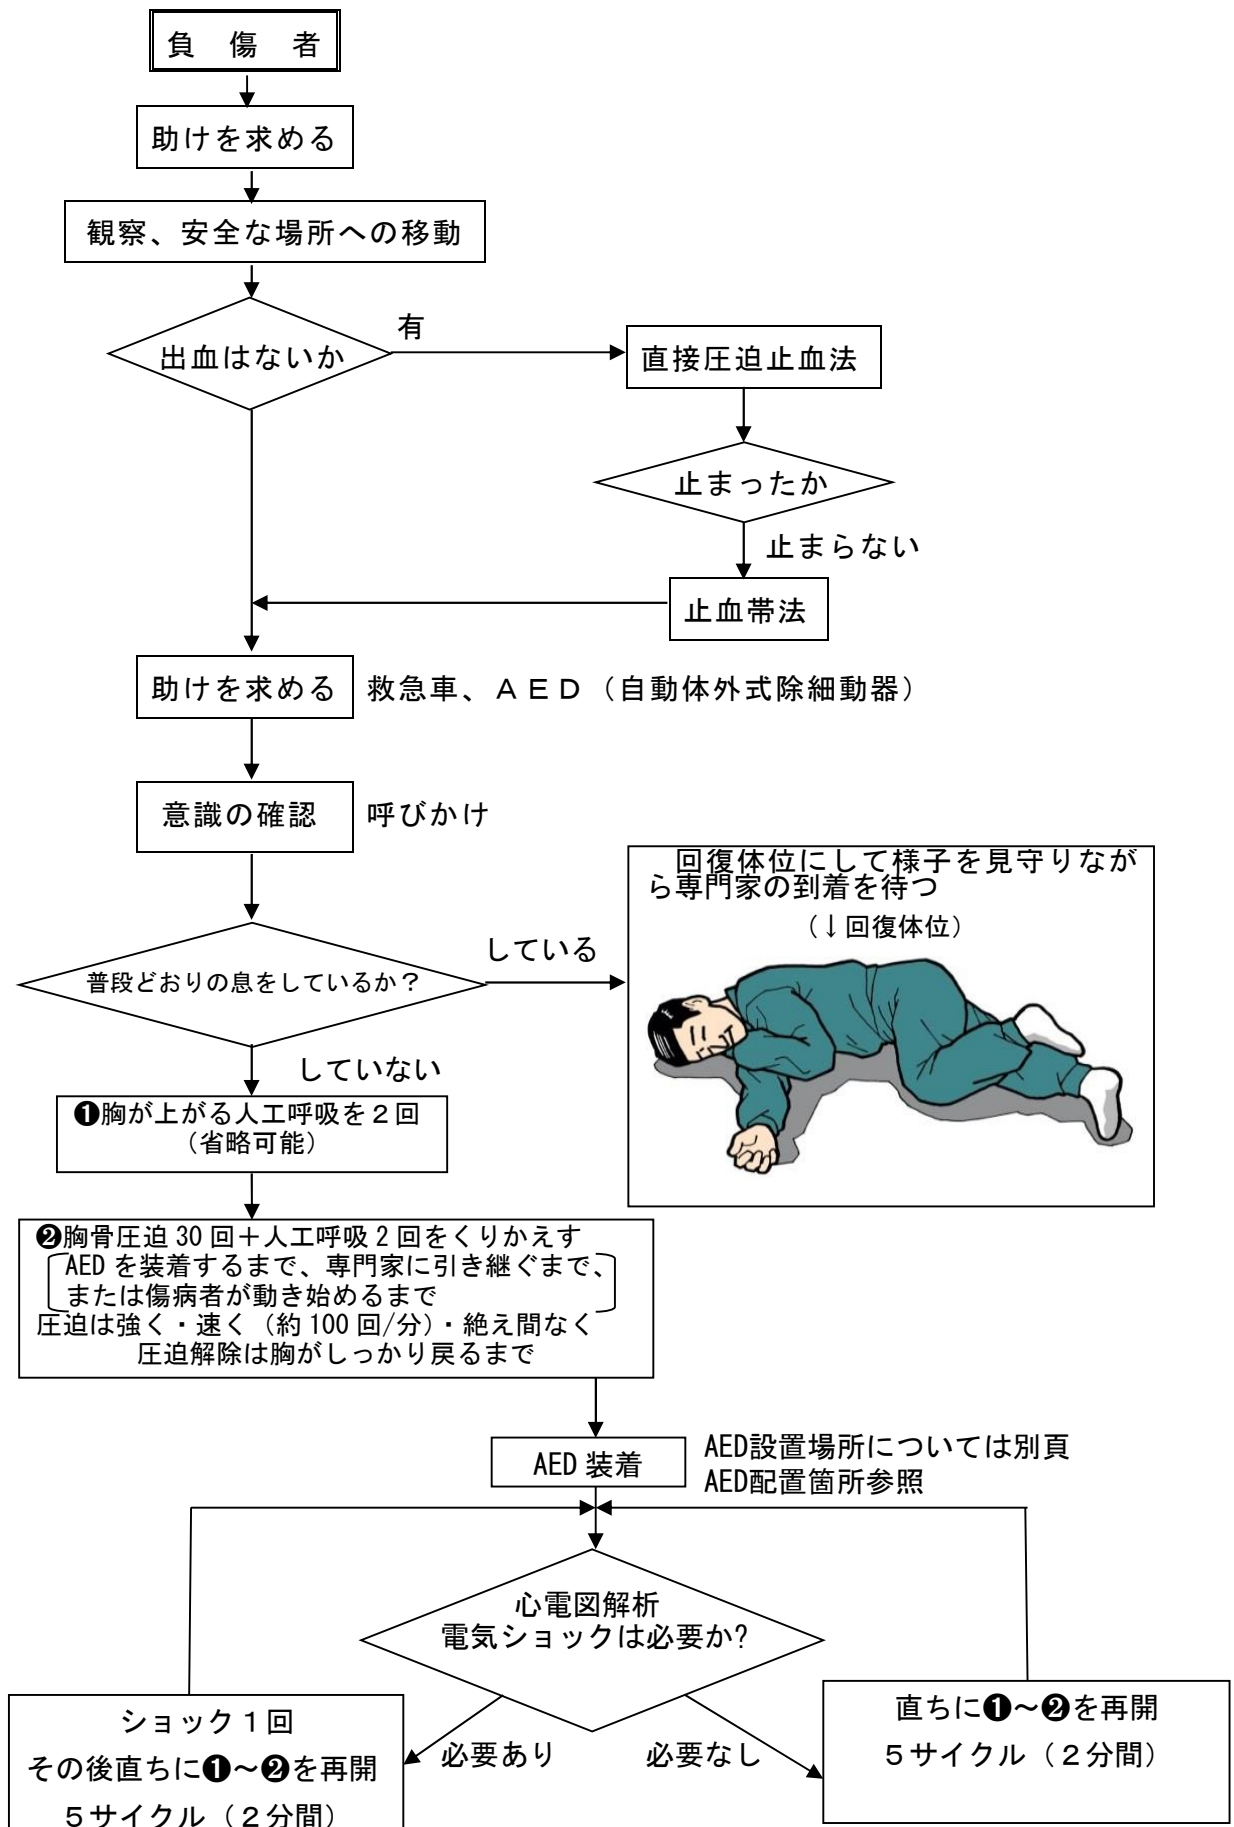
負　傷　者

助けを求める

観察、安全な場所への移動

出血はないか

有

直接圧迫止血法

止まったか

止まらない

止血帯法

助けを求める

救急車、ＡＥＤ（自動体外式除細動器）

意識の確認

呼びかけ

回復体位にして様子を見守りながら専門家の到着を待つ

（↓回復体位）

普段どおりの息をしているか？

している

していない

❶胸が上がる人工呼吸を２回（省略可能）

❷胸骨圧迫 30 回＋人工呼吸 2 回をくりかえす
AED を装着するまで、専門家に引き継ぐまで、または傷病者が動き始めるまで
圧迫は強く・速く（約 100 回/分）・絶え間なく
圧迫解除は胸がしっかり戻るまで

AED 装着

AED設置場所については別頁
AED配置箇所参照

心電図解析
電気ショックは必要か?

必要あり

必要なし

ショック１回
その後直ちに❶～❷を再開
５サイクル（２分間）

直ちに❶～❷を再開
５サイクル（２分間）